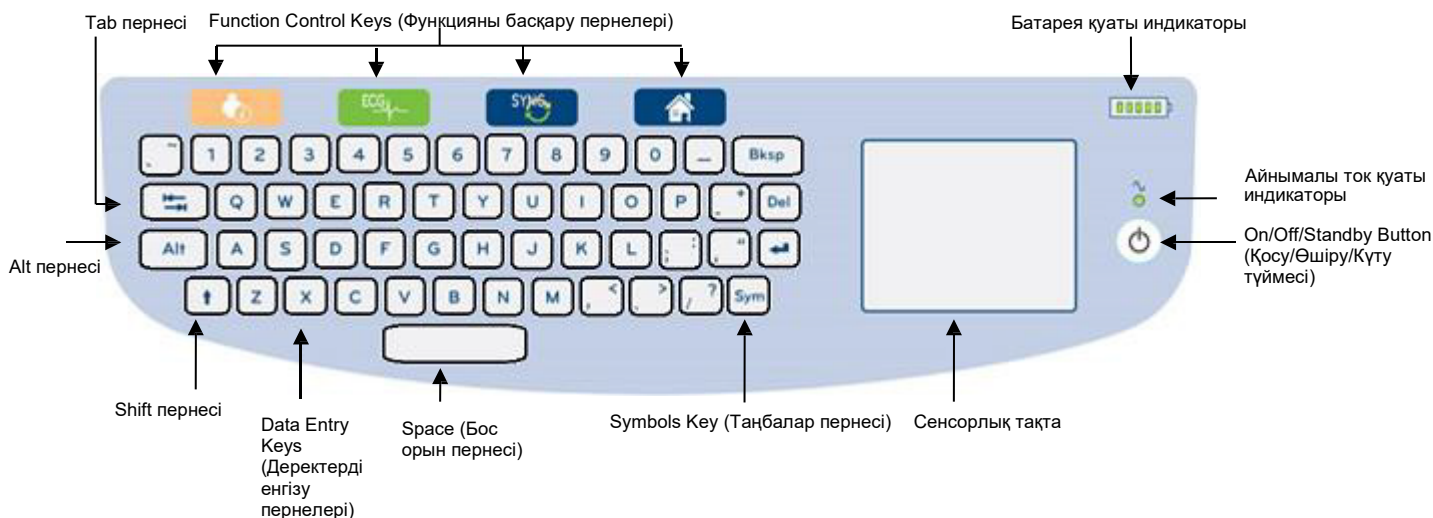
Tab пернесі

Function Control Keys (Функцияны басқару пернелері)

Батарея қуаты индикаторы

ECG

SYNC

~ 1 2 3 4 5 6 7 8 9 0 _ Bksp

Q W E R T Y U I O P + Del

Alt A S D F G H J K L : "

Z X C V B N M < > ? Sym

Айнымалы ток қуаты индикаторы

Alt пернесі

On/Off/Standby Button (Қосу/Өшіру/Күту түймесі)

Shift пернесі

Data Entry Keys (Деректерді енгізу пернелері)

Space (Бос орын пернесі)

Symbols Key (Таңбалар пернесі)

Сенсорлық тақта